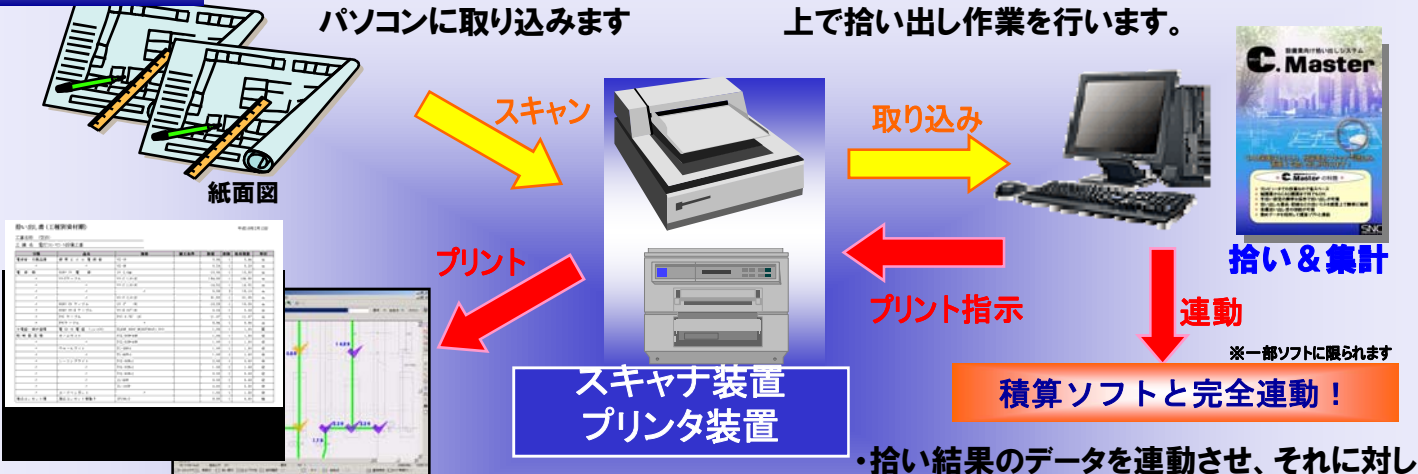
パソコンに取り込みます

上で拾い出し作業を行います。

スキャン

紙面図

取り込み

C.Master

拾い＆集計

プリント

プリント指示

連動

※一部ソフトに限られます

積算ソフトと完全連動！

スキャナ装置
プリンタ装置

・拾い結果のデータを連動させ、それに対し